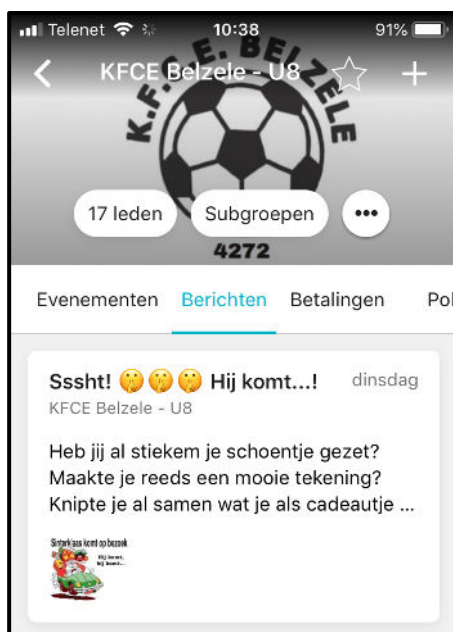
Telenet 10:38 91%

K.F.C.E. BELZELE

KFCE Belzele - U8

17 leden Subgroepen •••

4272

Evenementen Berichten Betalingen Pol

Sssht! 🤫🤫🤫 Hij komt...! dinsdag
KFCE Belzele - U8

Heb jij al stiekem je schoentje gezet? Maakte je reeds een mooie tekening? Knipte je al samen wat je als cadeautje ...

Sinterklaas komt op bezoek
Hij komt, hij komt...